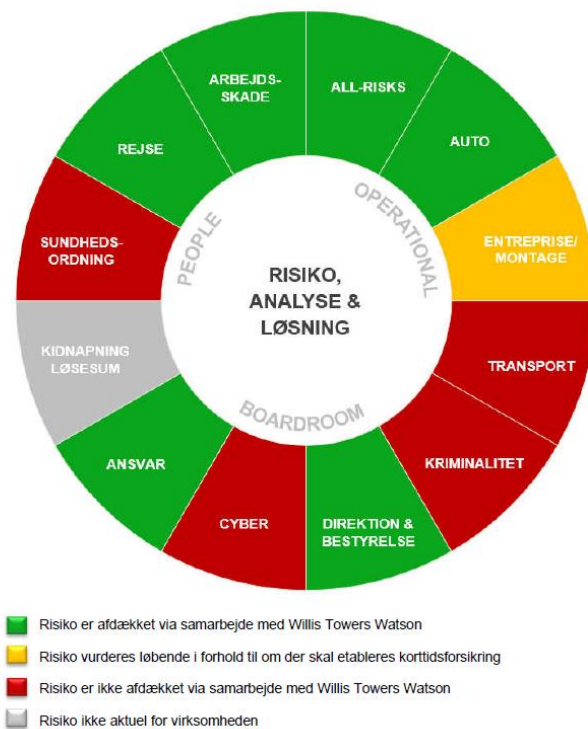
ARBEJDS-SKADE

ALL-RISKS

AUTO

REJSE

SUNDHEDS-ORDNING

PEOPLE

OPERATIONAL

ENTREPRISE/MONTAGE

RISIKO, ANALYSE & LØSNING

TRANSPORT

KIDNAPNING LØSESUM

BOARDROOM

KRIMINALITET

ANSVAR

CYBER

DIREKTION & BESTYRELSE

Risiko er afdækket via samarbejde med Willis Towers Watson

Risiko vurderes løbende i forhold til om der skal etableres korttidsforsikring

Risiko er ikke afdækket via samarbejde med Willis Towers Watson

Risiko ikke aktuel for virksomheden